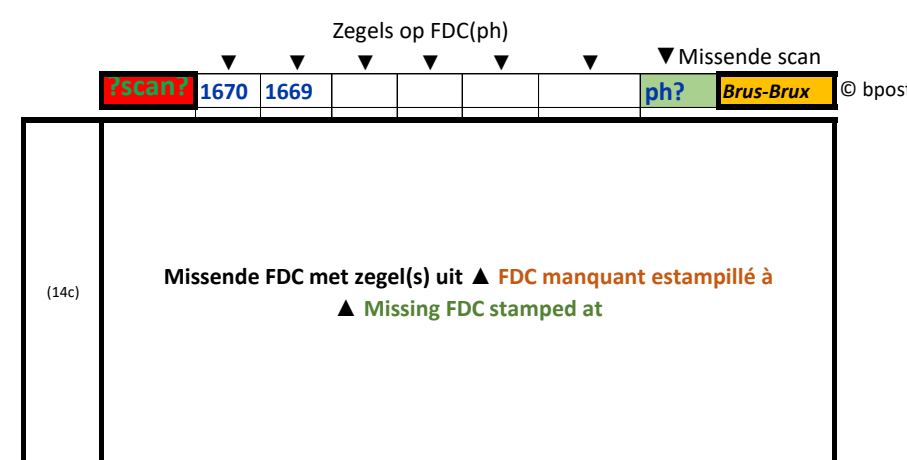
Zegels op FDC(ph)

▼ ▼ ▼ ▼ ▼ ▼ ▼Missende scan

| ?scan? | 1670 | 1669 | | | | | ph? | Brus-Brux |
|---|---|---|---|---|---|---|---|---|

© bpost

(14c)

Missende FDC met zegel(s) uit ▲ FDC manquant estampillé à ▲ Missing FDC stamped at